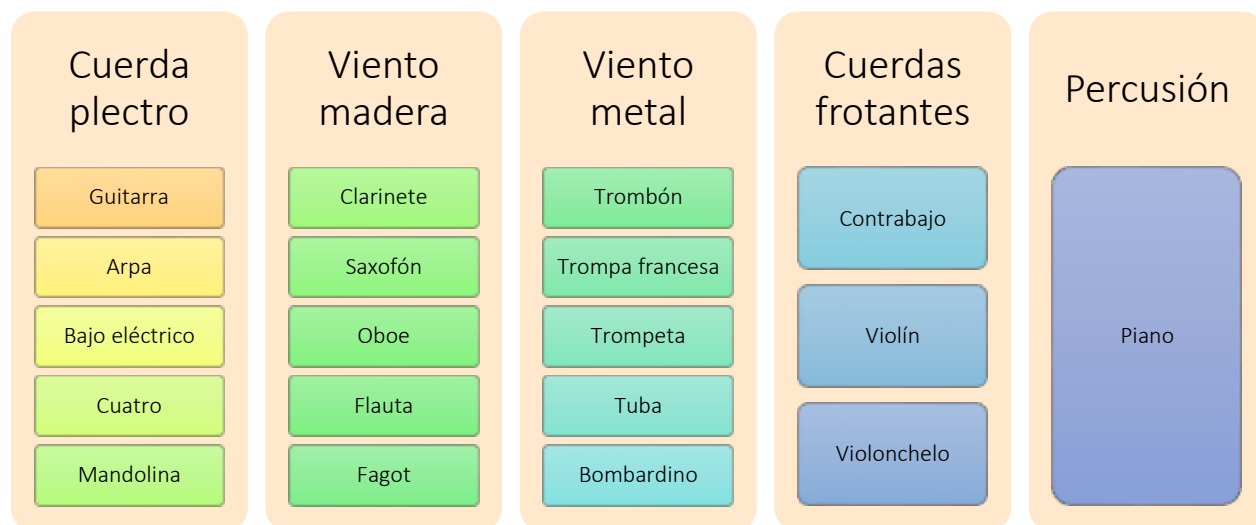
Cuerda plectro

Guitarra

Arpa

Bajo eléctrico

Cuatro

Mandolina

Viento madera

Clarinete

Saxofón

Oboe

Flauta

Fagot

Viento metal

Trombón

Trompa francesa

Trompeta

Tuba

Bombardino

Cuerdas frotantes

Contrabajo

Violín

Violonchelo

Percusión

Piano